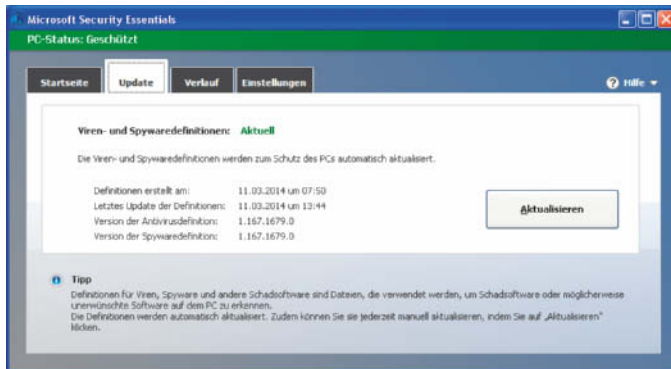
Microsoft Security Essentials

PC-Status: Geschützt

Startseite | Update | Verlauf | Einstellungen

Hilfe

Viren- und Spywaredefinitionen: Aktuell

Die Viren- und Spywaredefinitionen werden zum Schutz des PCs automatisch aktualisiert.

| | |
|---|---|
| Definitionen erstellt am: | 11.03.2014 um 07:50 |
| Letztes Update der Definitionen: | 11.03.2014 um 13:44 |
| Version der Antivirusdefinition: | 1.167.1679.0 |
| Version der Spywaredefinition: | 1.167.1679.0 |

Aktualisieren

Tipp

Definitionen für Viren, Spyware und andere Schadsoftware sind Dateien, die verwendet werden, um Schadsoftware oder möglicherweise unerwünschte Software auf dem PC zu erkennen.
Die Definitionen werden automatisch aktualisiert. Zudem können Sie sie jederzeit manuell aktualisieren, indem Sie auf „Aktualisieren" klicken.